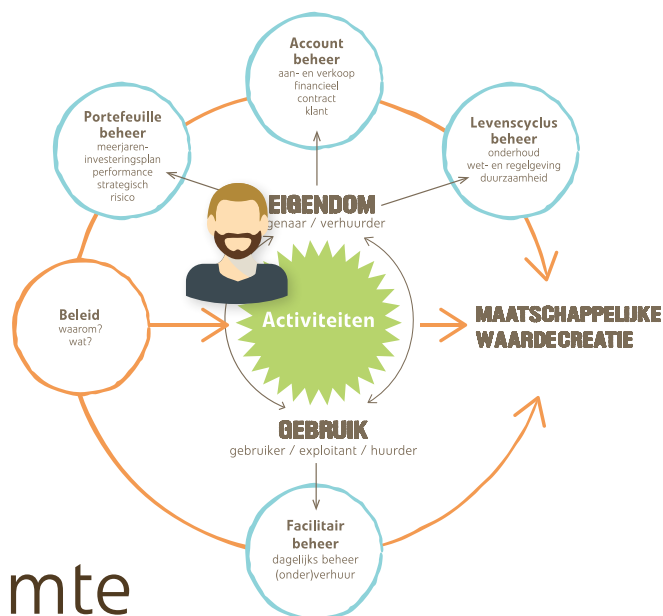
Account beheer
aan- en verkoop
financieel
contract
klant

Portefeuille beheer
meerjaren-investeringsplan
performance
strategisch
risico

Levenscyclus beheer
onderhoud
wet- en regelgeving
duurzaamheid

EIGENDOM
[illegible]genaar / verhuurder

Beleid
waarom?
wat?

Activiteiten

MAATSCHAPPELIJKE WAARDECREATIE

GEBRUIK
gebruiker / exploitant / huurder

Facilitair beheer
dagelijks beheer
(onder)verhuur

mte